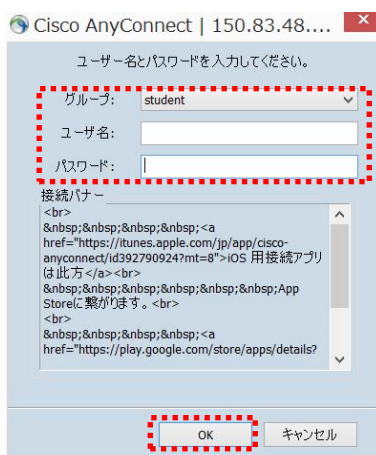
Cisco AnyConnect | 150.83.48....

ユーザー名とパスワードを入力してください。

グループ: student

ユーザ名:

パスワード:

接続バナー

<br>
&nbsp;&nbsp;&nbsp;&nbsp;<a href="https://itunes.apple.com/jp/app/cisco-anyconnect/id392790924?mt=8">iOS 用接続アプリは此方</a><br>
&nbsp;&nbsp;&nbsp;&nbsp;&nbsp;&nbsp;App Storeに繋がります。<br>
<br>
&nbsp;&nbsp;&nbsp;&nbsp;<a href="https://play.google.com/store/apps/details?

OK

キャンセル